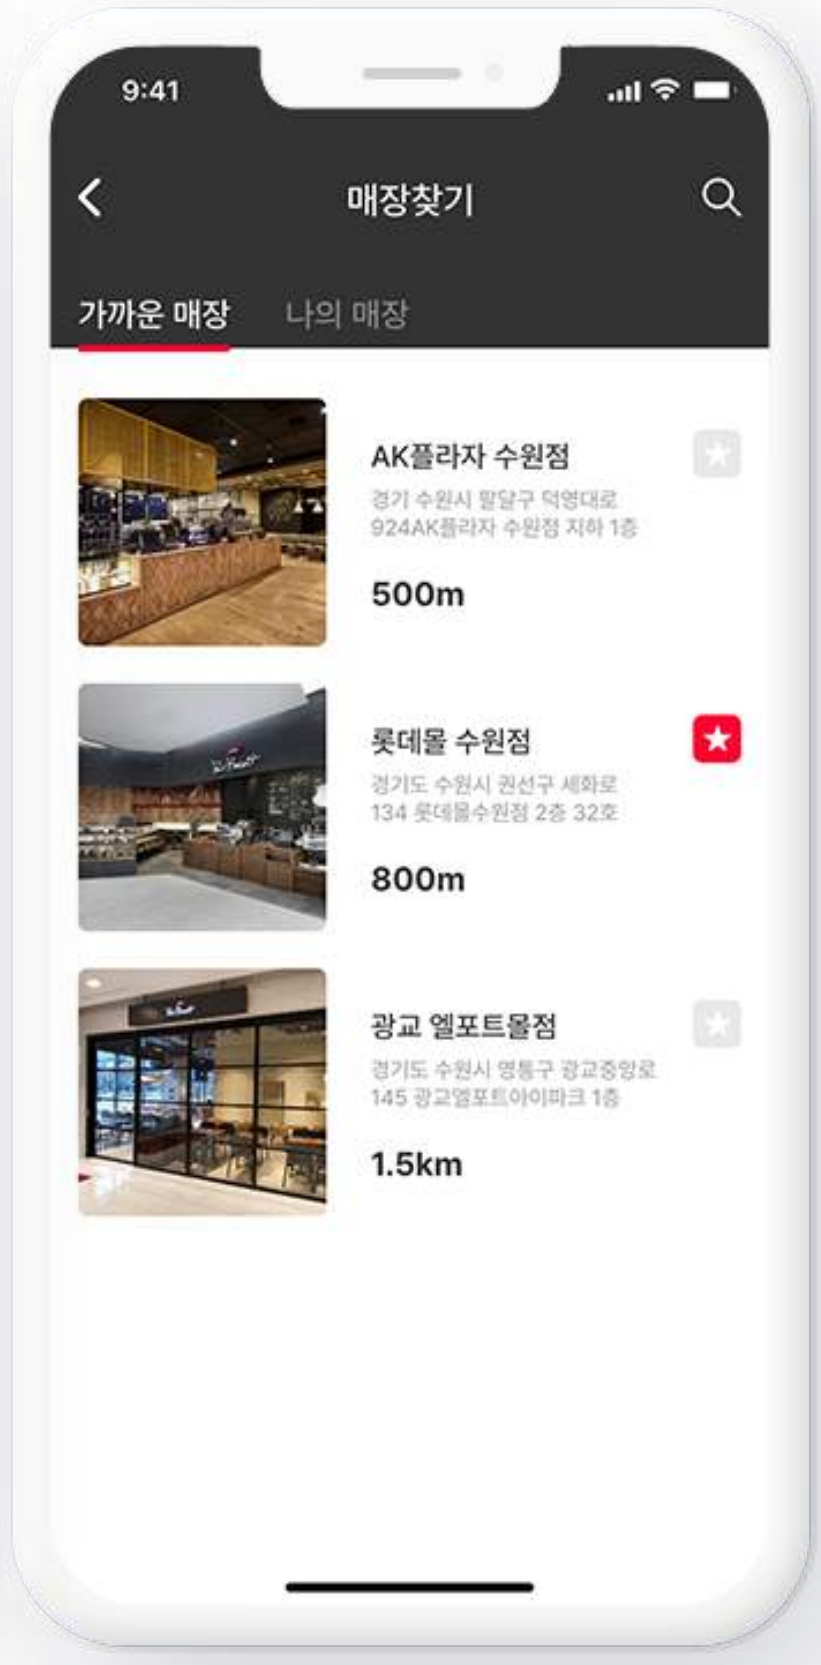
9:41

매장찾기

가까운 매장

나의 매장

AK플라자 수원점

경기 수원시 팔달구 덕영대로 924AK플라자 수원점 지하 1층

500m

롯데몰 수원점

경기도 수원시 권선구 세화로 134 롯데몰수원점 2층 32호

800m

광교 엘포트몰점

경기도 수원시 영통구 광교중앙로 145 광교엘포트아이파크 1층

1.5km